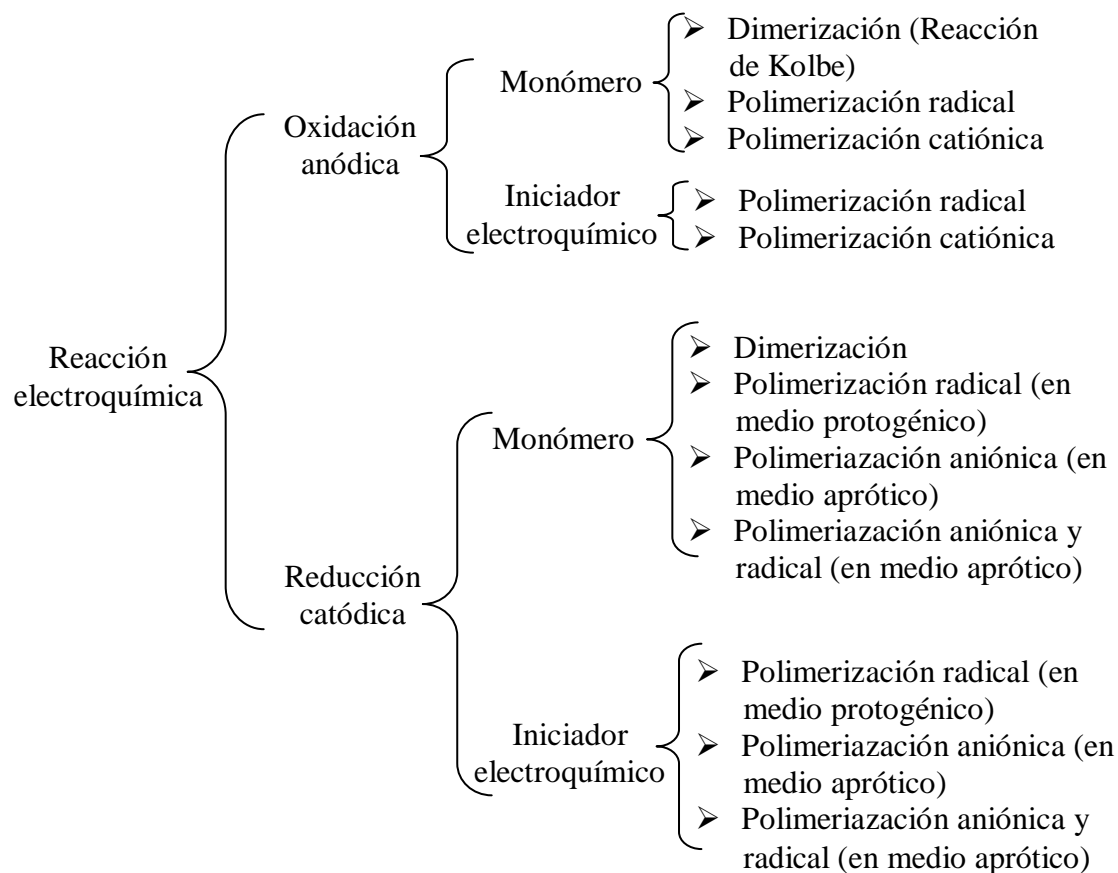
Reacción electroquímica

Oxidación anódica

Monómero
- Dimerización (Reacción de Kolbe)
- Polimerización radical
- Polimerización catiónica

Iniciador electroquímico
- Polimerización radical
- Polimerización catiónica

Reducción catódica

Monómero
- Dimerización
- Polimerización radical (en medio protogénico)
- Polimeriazación aniónica (en medio aprótico)
- Polimeriazación aniónica y radical (en medio aprótico)

Iniciador electroquímico
- Polimerización radical (en medio protogénico)
- Polimeriazación aniónica (en medio aprótico)
- Polimeriazación aniónica y radical (en medio aprótico)